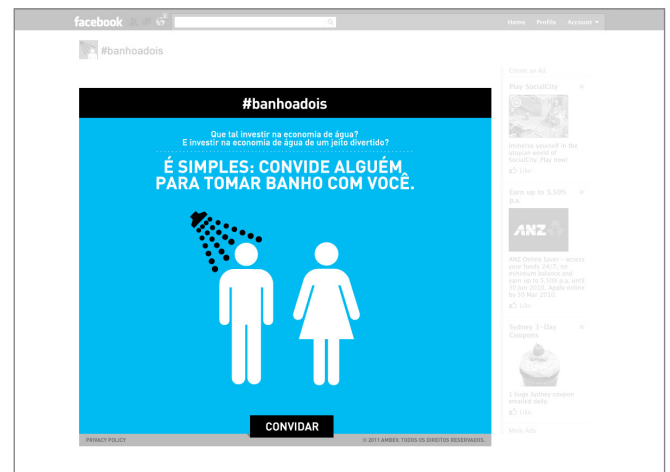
facebook

Home Profile Account

#banhoadois

#banhoadois

Que tal investir na economia de água?
E investir na economia de água de um jeito divertido?

É SIMPLES: CONVIDE ALGUÉM PARA TOMAR BANHO COM VOCÊ.

CONVIDAR

PRIVACY POLICY

© 2011 AMBEV. TODOS OS DIREITOS RESERVADOS.

Create an Ad

Play SocialCity

Immerse yourself in the utopian world of SocialCity. Play now!

Like

Earn up to 5.50% p.a.

ANZ

ANZ Online Saver - access your funds 24/7, no minimum balance and earn up to 5.50% p.a. until 30 Jun 2010. Apply online by 30 Mar 2010.

Like

Sydney 1-Day Coupons

1 huge Sydney coupon emailed daily.

Like

More Ads